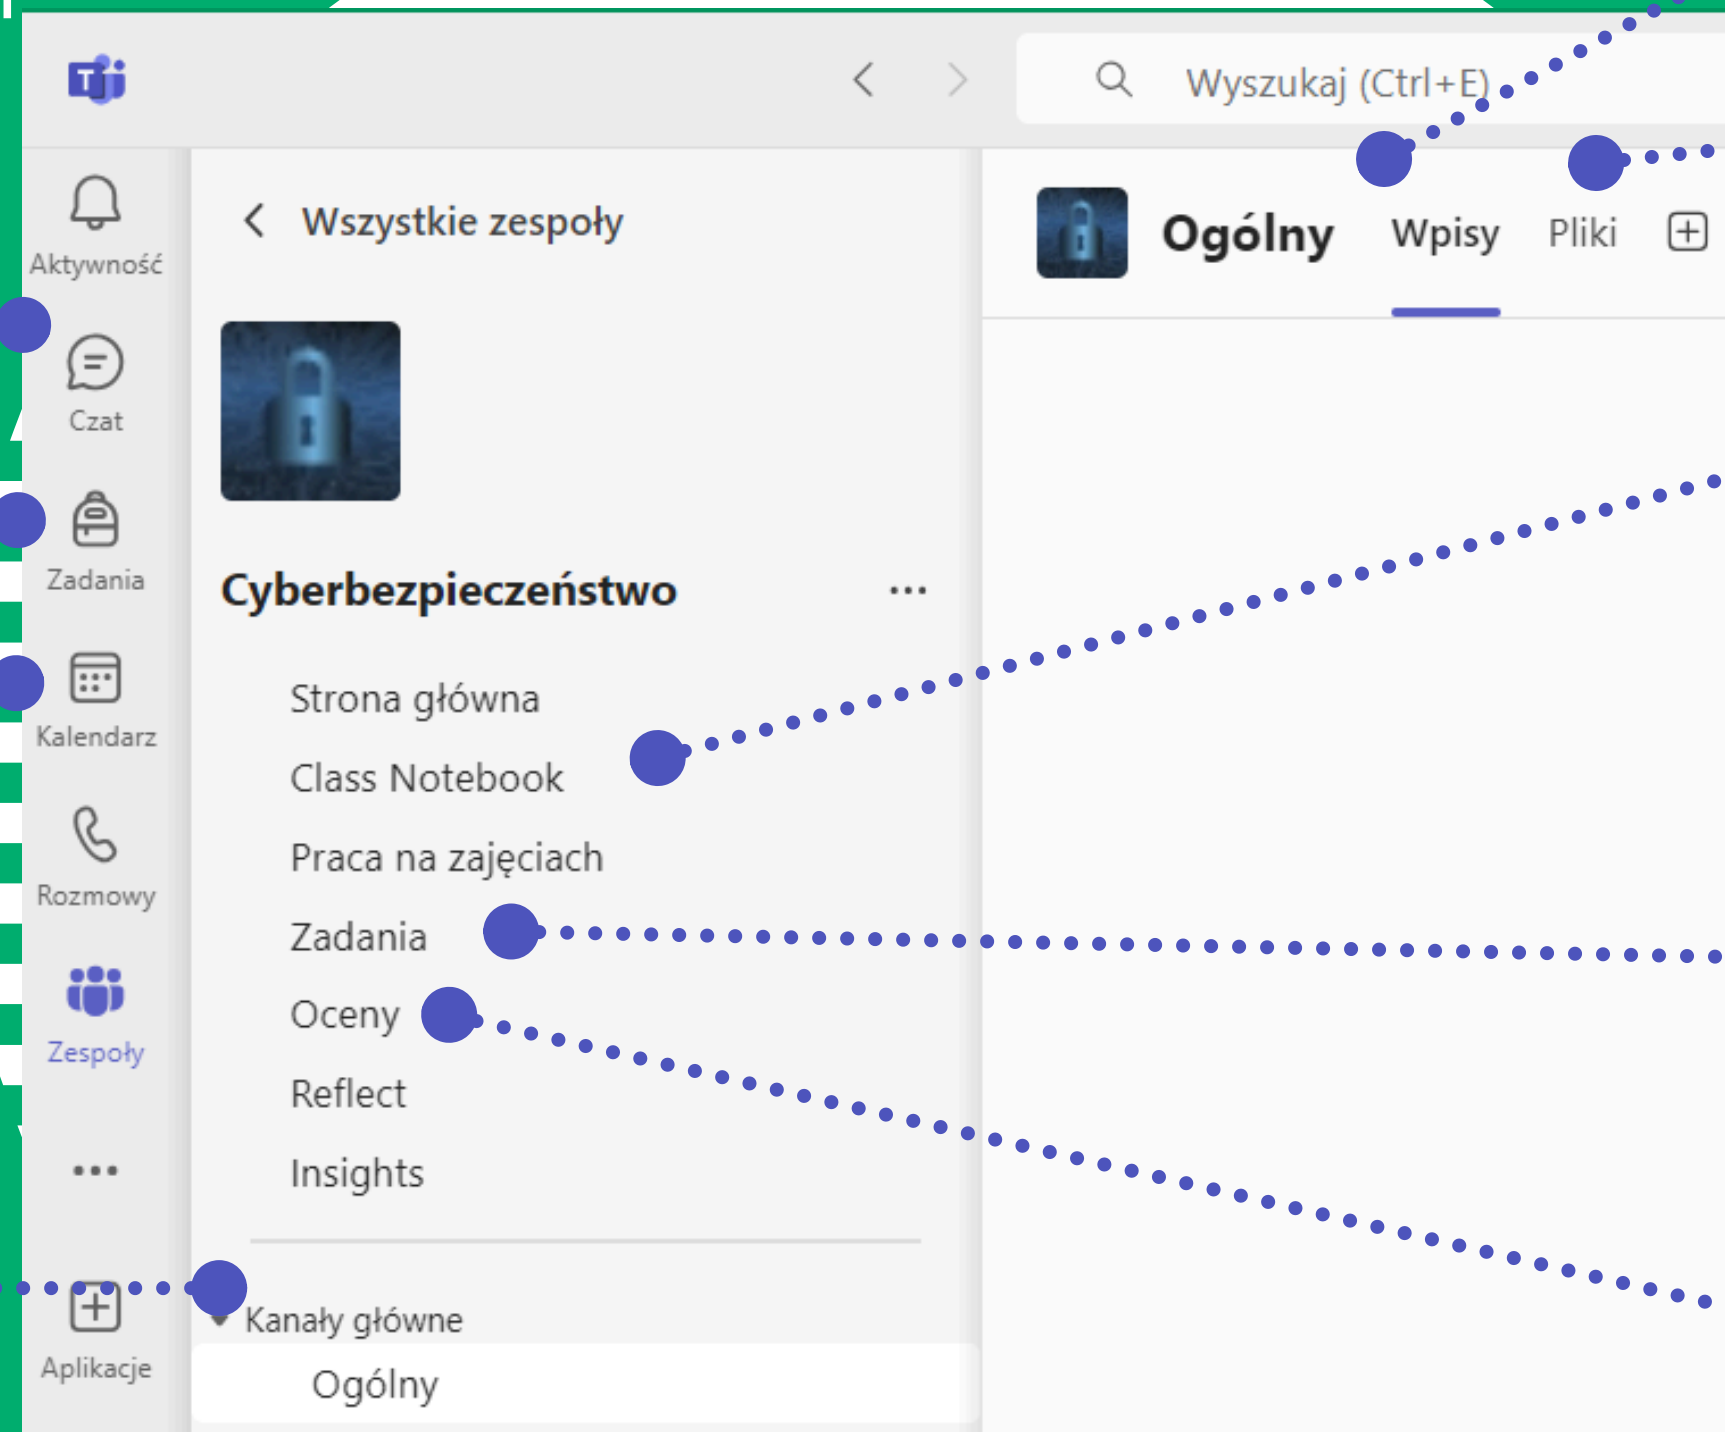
Wyszukaj (Ctrl+E)

Aktywność

Czat

Zadania

Kalendarz

Rozmowy

Zespoły

...

Aplikacje

Wszystkie zespoły

Cyberbezpieczeństwo ...

Strona główna

Class Notebook

Praca na zajęciach

Zadania

Oceny

Reflect

Insights

Kanały główne

Ogólny

Ogólny Wpisy Pliki